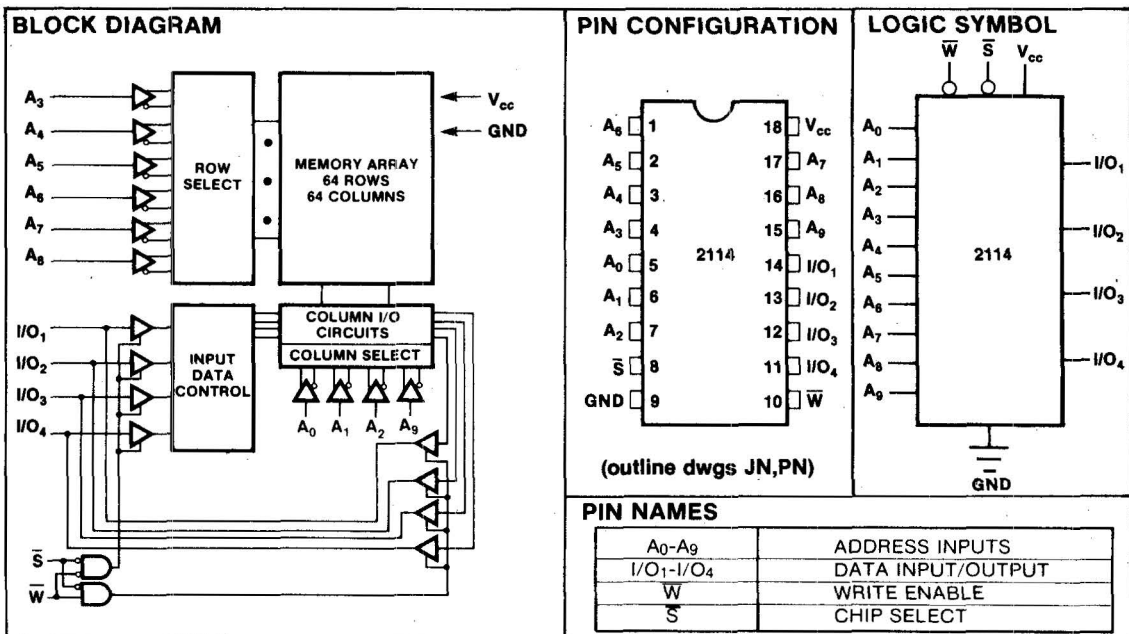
BLOCK DIAGRAM

$A_3$
$A_4$
$A_5$
$A_6$
$A_7$
$A_8$

ROW SELECT

MEMORY ARRAY 64 ROWS 64 COLUMNS

$V_{cc}$
GND

$I/O_1$
$I/O_2$
$I/O_3$
$I/O_4$

INPUT DATA CONTROL

COLUMN I/O CIRCUITS
COLUMN SELECT

$A_0$ $A_1$ $A_2$ $A_9$

$\bar{S}$
$\overline{W}$

PIN CONFIGURATION

| | | | |
|---|---|---|---|
| $A_6$ | 1 | 18 | $V_{cc}$ |
| $A_5$ | 2 | 17 | $A_7$ |
| $A_4$ | 3 | 16 | $A_8$ |
| $A_3$ | 4 | 15 | $A_9$ |
| $A_0$ | 5 | 14 | $I/O_1$ |
| $A_1$ | 6 | 13 | $I/O_2$ |
| $A_2$ | 7 | 12 | $I/O_3$ |
| $\bar{S}$ | 8 | 11 | $I/O_4$ |
| GND | 9 | 10 | $\overline{W}$ |

2114

(outline dwgs JN,PN)

LOGIC SYMBOL

$\overline{W}$ $\bar{S}$ $V_{cc}$

$A_0$
$A_1$
$A_2$
$A_3$
$A_4$
$A_5$
$A_6$
$A_7$
$A_8$
$A_9$

2114

$I/O_1$
$I/O_2$
$I/O_3$
$I/O_4$

GND

PIN NAMES

| | |
|---|---|
| $A_0$-$A_9$ | ADDRESS INPUTS |
| $I/O_1$-$I/O_4$ | DATA INPUT/OUTPUT |
| $\overline{W}$ | WRITE ENABLE |
| $\bar{S}$ | CHIP SELECT |